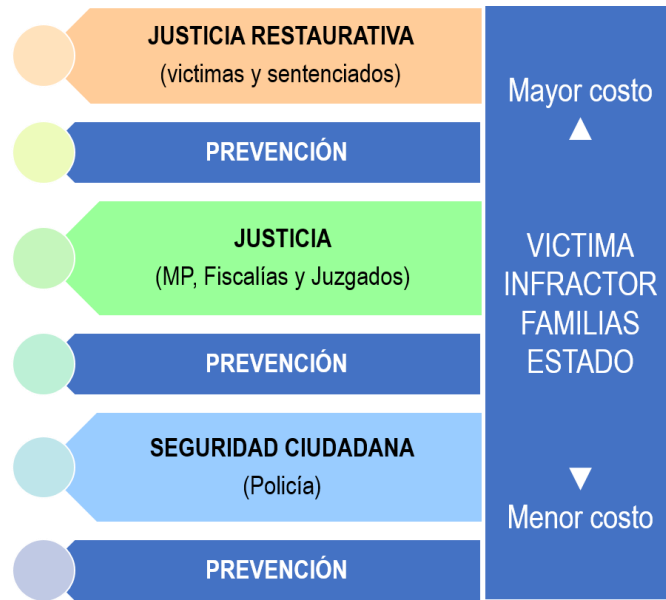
JUSTICIA RESTAURATIVA
(victimas y sentenciados)

PREVENCIÓN

JUSTICIA
(MP, Fiscalías y Juzgados)

PREVENCIÓN

SEGURIDAD CIUDADANA
(Policía)

PREVENCIÓN

Mayor costo
▲

VICTIMA
INFRACTOR
FAMILIAS
ESTADO

▼
Menor costo